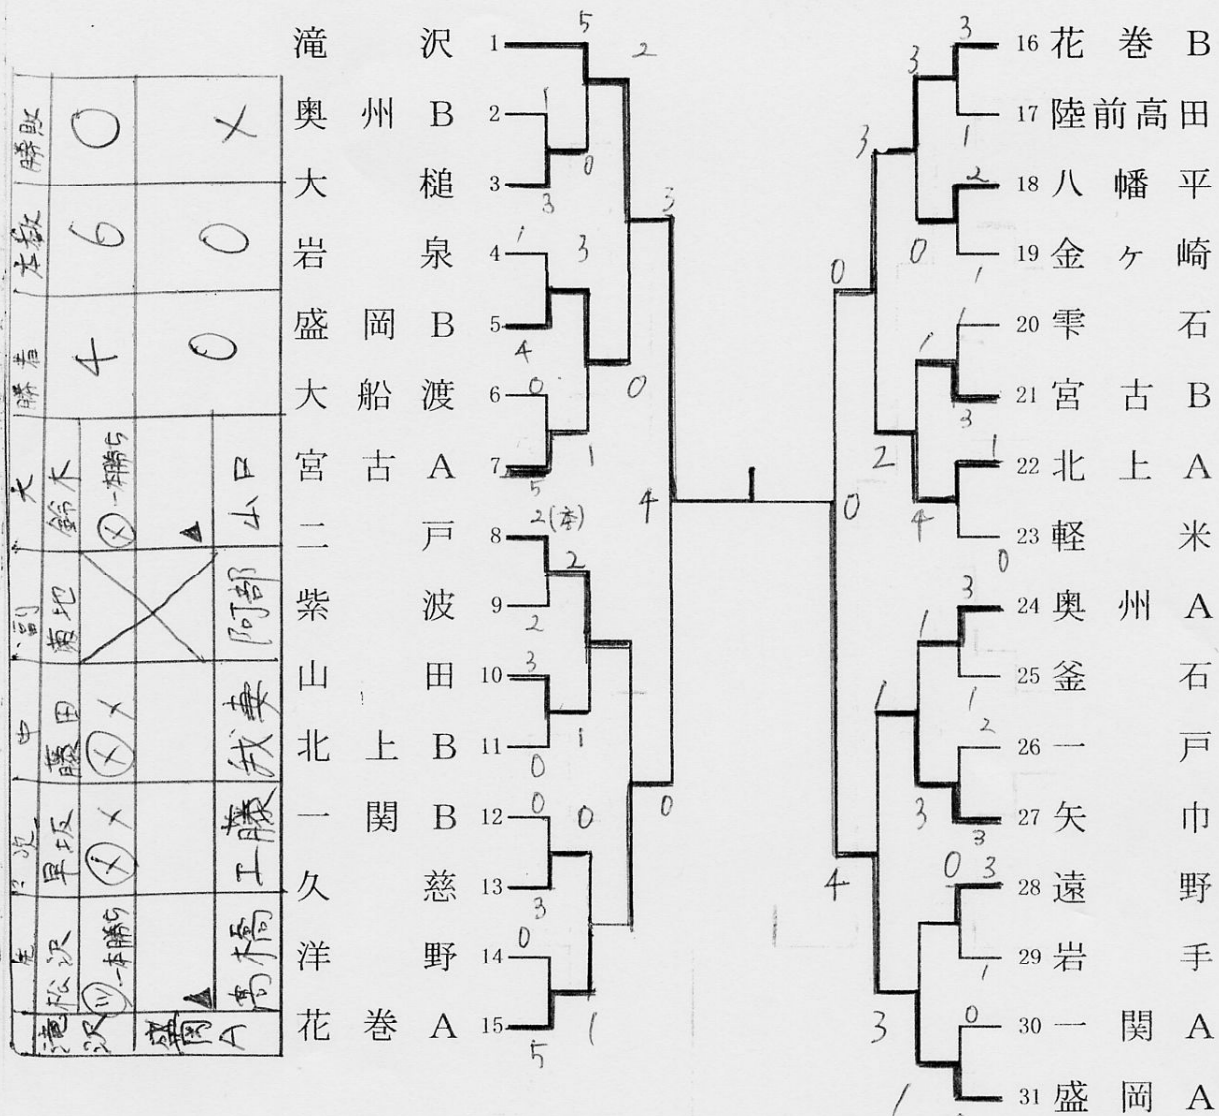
| 勝敗 | ○ | × |
|---|---|---|
| 득점 | 6 | 0 |
| 勝 | 4 | 0 |

| | | | |
|---|---|---|---|
| 大 | 鈴木 | ①-本勝ち | 山下 |
| 副 | 菊地 | | 阿部 |
| 中 | 藤田 | ①× | 成幸 |
| 次 | 星坂 | ①× | 工藤 |
| 先 | 松沢 | ①-本勝ち | 高橋 |
| 滝沢 | | | 盛岡A |

滝　沢 1
奥州B 2
大　槌 3
岩　泉 4
盛岡B 5
大船渡 6
宮古A 7
二　戸 8
紫　波 9
山　田 10
北上B 11
一関B 12
久　慈 13
洋　野 14
花巻A 15

16 花巻B
17 陸前高田
18 八幡平
19 金ヶ崎
20 雫　石
21 宮古B
22 北上A
23 軽　米
24 奥州A
25 釜　石
26 一　戸
27 矢　巾
28 遠　野
29 岩　手
30 一関A
31 盛岡A

5 2 1 0 3 1 3 4 0 3 0 5 1 4 2(本) 2 2 3 1 0 0 0 3 0 5 1 0 0
3 3 3 1 2 0 1 0 1 3 1 2 4 0 0 3 1 1 2 3 3 0 3 1 0 4 3 1 1